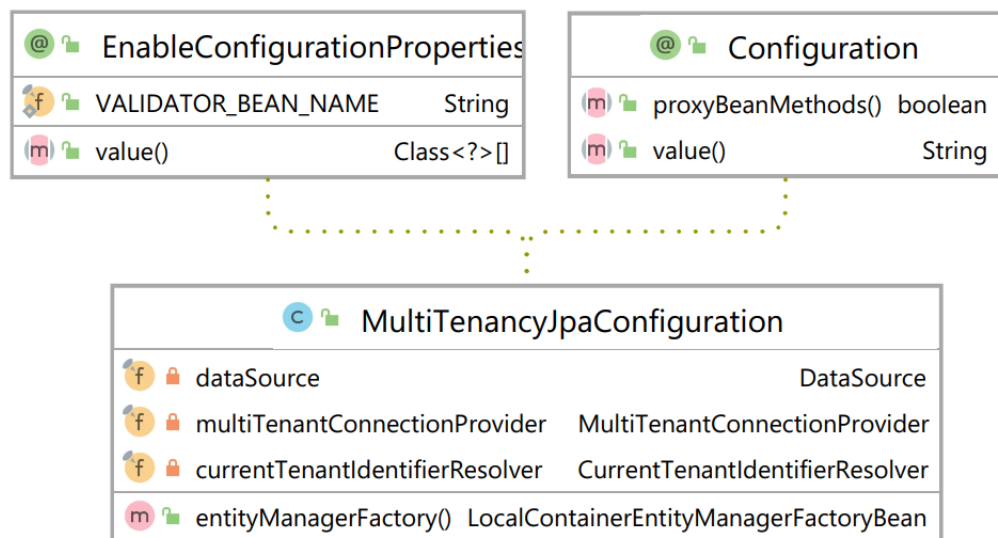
@ EnableConfigurationProperties

f VALIDATOR_BEAN_NAME String

m value() Class<?>[]

@ Configuration

m proxyBeanMethods() boolean

m value() String

c MultiTenancyJpaConfiguration

f dataSource DataSource

f multiTenantConnectionProvider MultiTenantConnectionProvider

f currentTenantIdentifierResolver CurrentTenantIdentifierResolver

m entityManagerFactory() LocalContainerEntityManagerFactoryBean